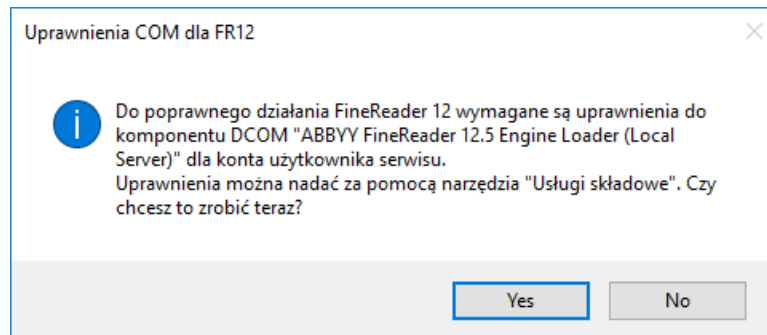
Uprawnienia COM dla FR12

Do poprawnego działania FineReader 12 wymagane są uprawnienia do komponentu DCOM "ABBYY FineReader 12.5 Engine Loader (Local Server)" dla konta użytkownika serwisu.
Uprawnienia można nadać za pomocą narzędzia "Usługi składowe". Czy chcesz to zrobić teraz?

Yes
No